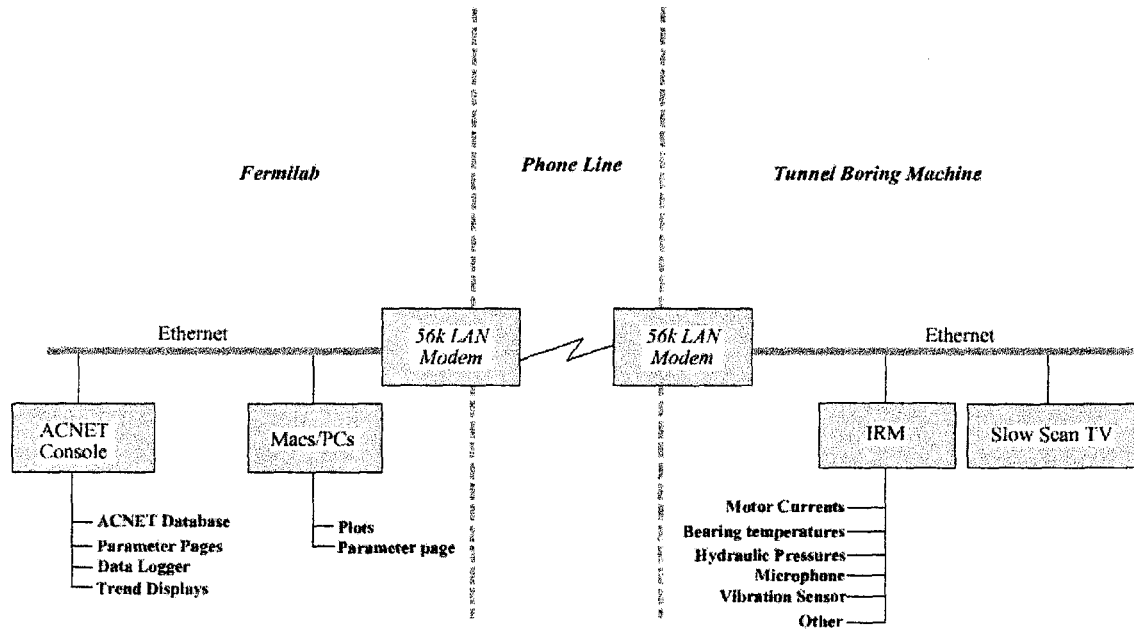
Fermilab

Phone Line

Tunnel Boring Machine

Ethernet

56k LAN Modem

56k LAN Modem

Ethernet

ACNET Console

Macs/PCs

IRM

Slow Scan TV

ACNET Database
Parameter Pages
Data Logger
Trend Displays

Plots
Parameter page

Motor Currents
Bearing temperatures
Hydraulic Pressures
Microphone
Vibration Sensor
Other